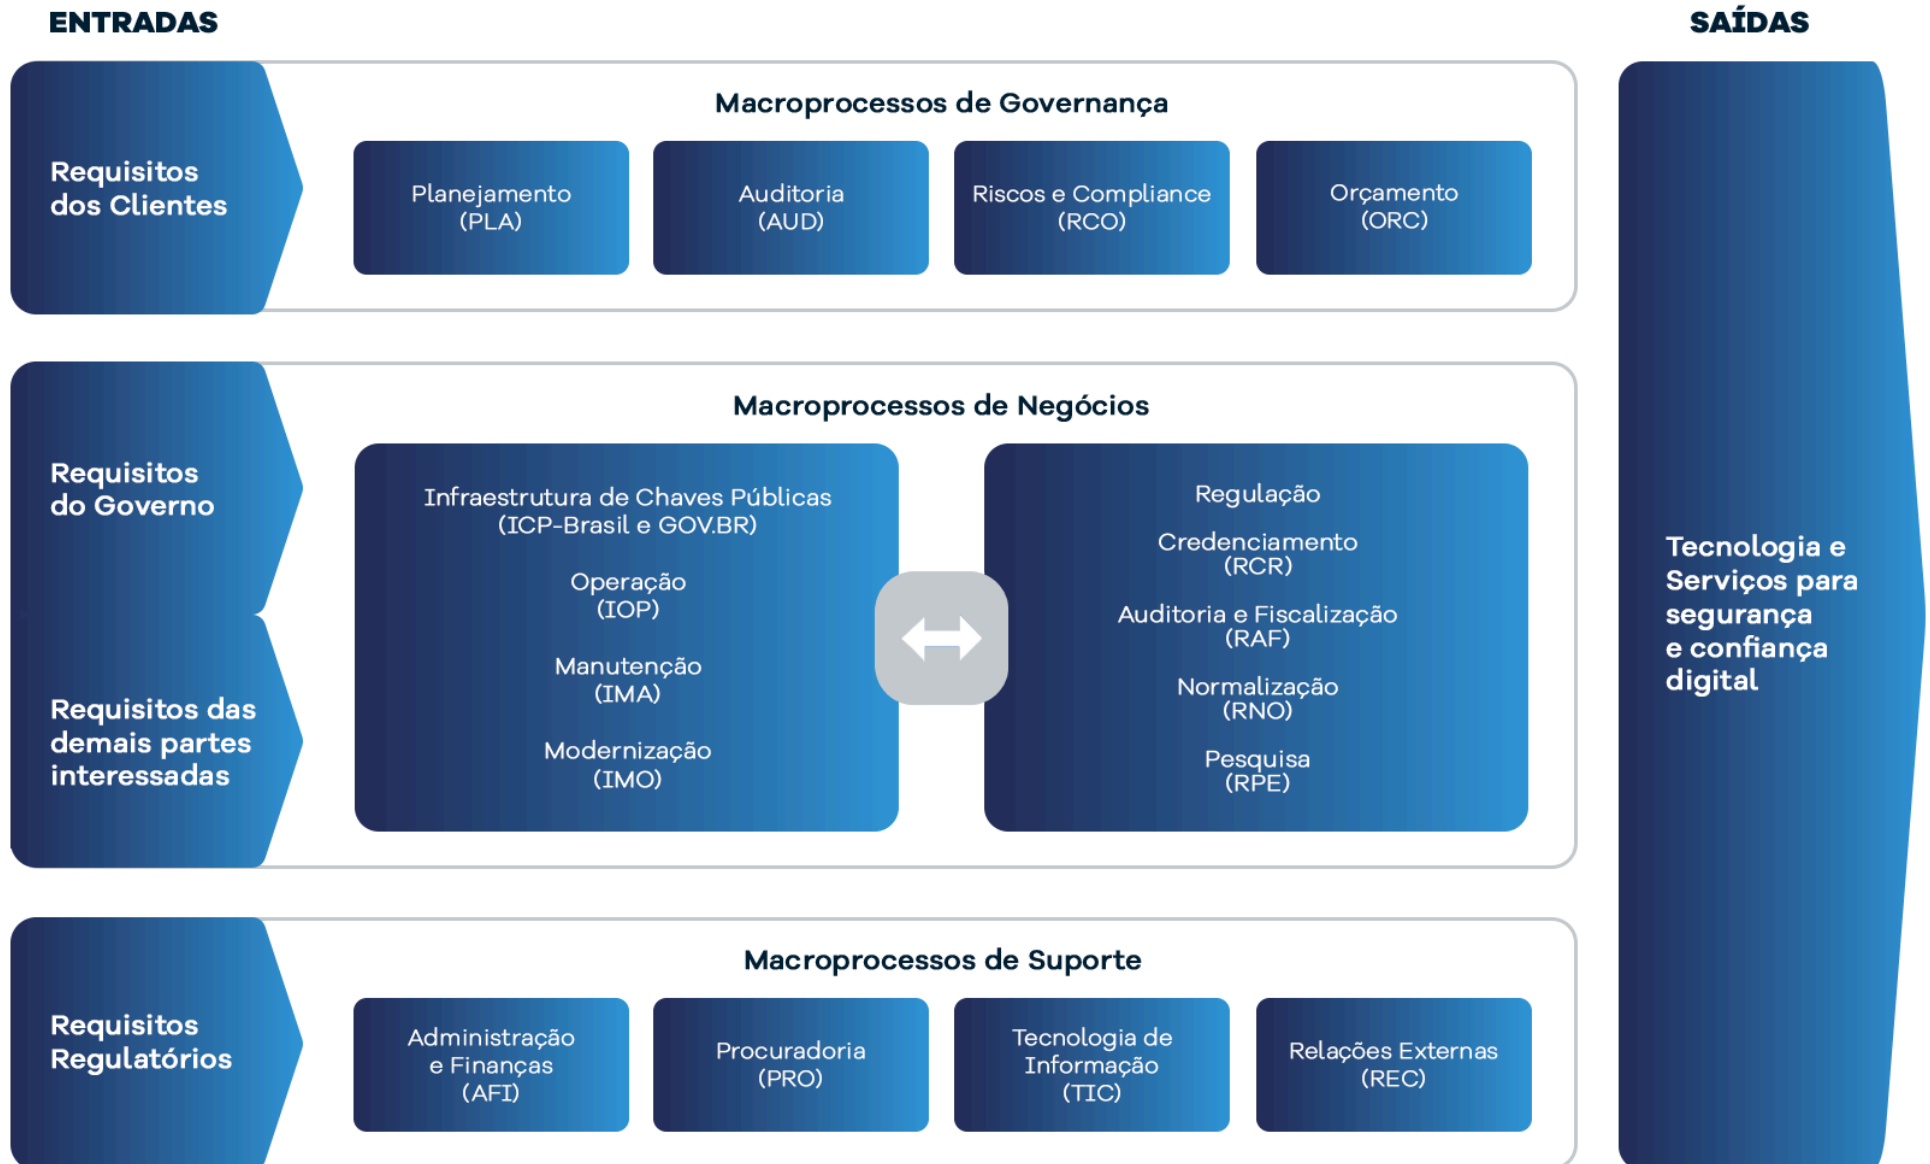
ENTRADAS

SAÍDAS

Requisitos dos Clientes

Macroprocessos de Governança

Planejamento (PLA)

Auditoria (AUD)

Riscos e Compliance (RCO)

Orçamento (ORC)

Requisitos do Governo

Requisitos das demais partes interessadas

Macroprocessos de Negócios

Infraestrutura de Chaves Públicas (ICP-Brasil e GOV.BR)

Operação (IOP)

Manutenção (IMA)

Modernização (IMO)

Regulação

Credenciamento (RCR)

Auditoria e Fiscalização (RAF)

Normalização (RNO)

Pesquisa (RPE)

Requisitos Regulatórios

Macroprocessos de Suporte

Administração e Finanças (AFI)

Procuradoria (PRO)

Tecnologia de Informação (TIC)

Relações Externas (REC)

Tecnologia e Serviços para segurança e confiança digital